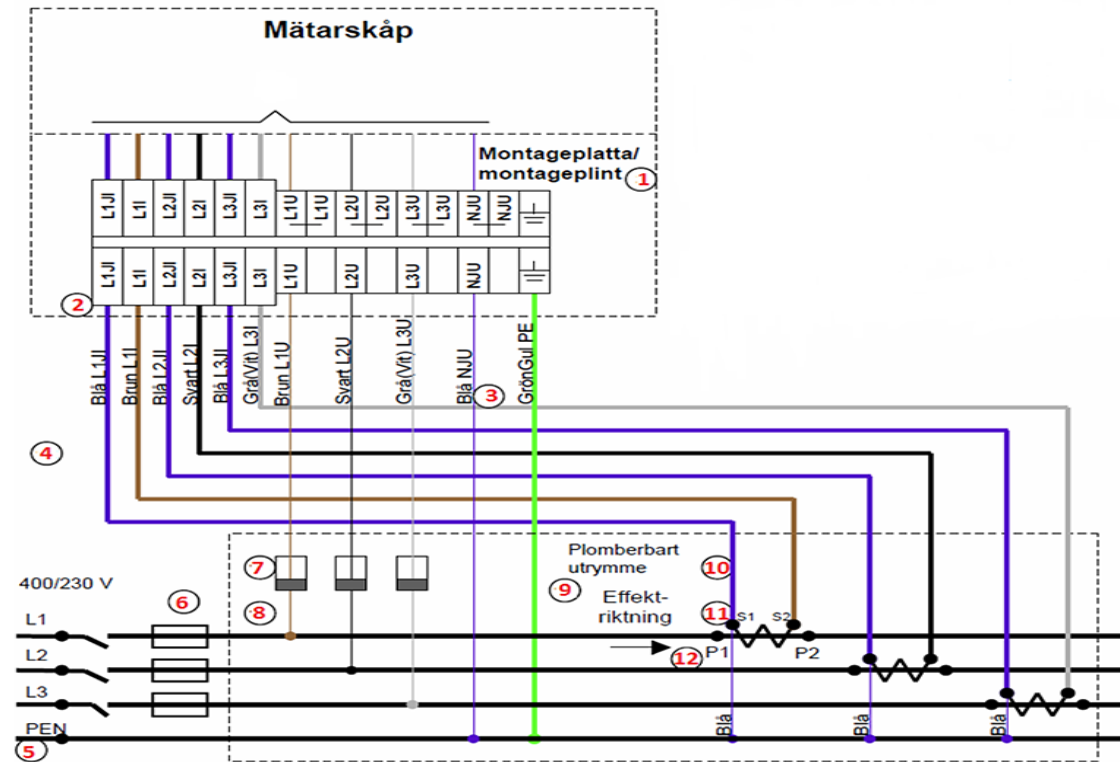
Mätarskåp

Montageplatta/
montageplint 1

L1JI L1I L2JI L2I L3JI L3I L1U L1U L2U L2U L3U L3U NJU NJU

L1JI L1I L2JI L2I L3JI L3I L1U L2U L3U NJU

2

Blå L1JI
Brun L1I
Blå L2JI
Svart L2I
Blå L3JI
Grå(Vit) L3I
Brun L1U
Svart L2U
Grå(Vit) L3U
Blå NJU
GrönGul PE
3

4

400/230 V

L1
L2
L3
PEN
5

6

7
8

9

Plomberbart
utrymme

10

Effekt-
riktning

11 S1 S2

P1 P2
12

Blå
Blå
Blå